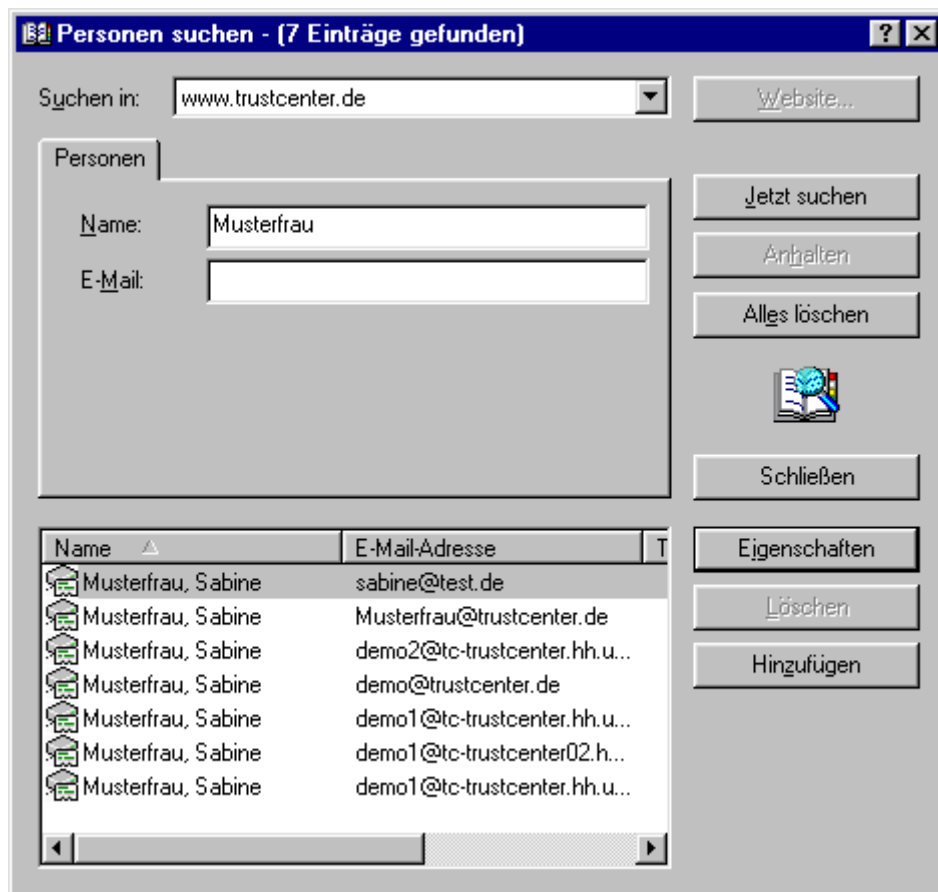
Personen suchen - (7 Einträge gefunden)

?

Suchen in: www.trustcenter.de

Website...

Personen

Name: Musterfrau

E-Mail:

Jetzt suchen

Anhalten

Alles löschen

Schließen

| Name | E-Mail-Adresse | T |
|---|---|---|
| Musterfrau, Sabine | sabine@test.de | |
| Musterfrau, Sabine | Musterfrau@trustcenter.de | |
| Musterfrau, Sabine | demo2@tc-trustcenter.hh.u... | |
| Musterfrau, Sabine | demo@trustcenter.de | |
| Musterfrau, Sabine | demo1@tc-trustcenter.hh.u... | |
| Musterfrau, Sabine | demo1@tc-trustcenter02.h... | |
| Musterfrau, Sabine | demo1@tc-trustcenter.hh.u... | |

Eigenschaften

Löschen

Hinzufügen